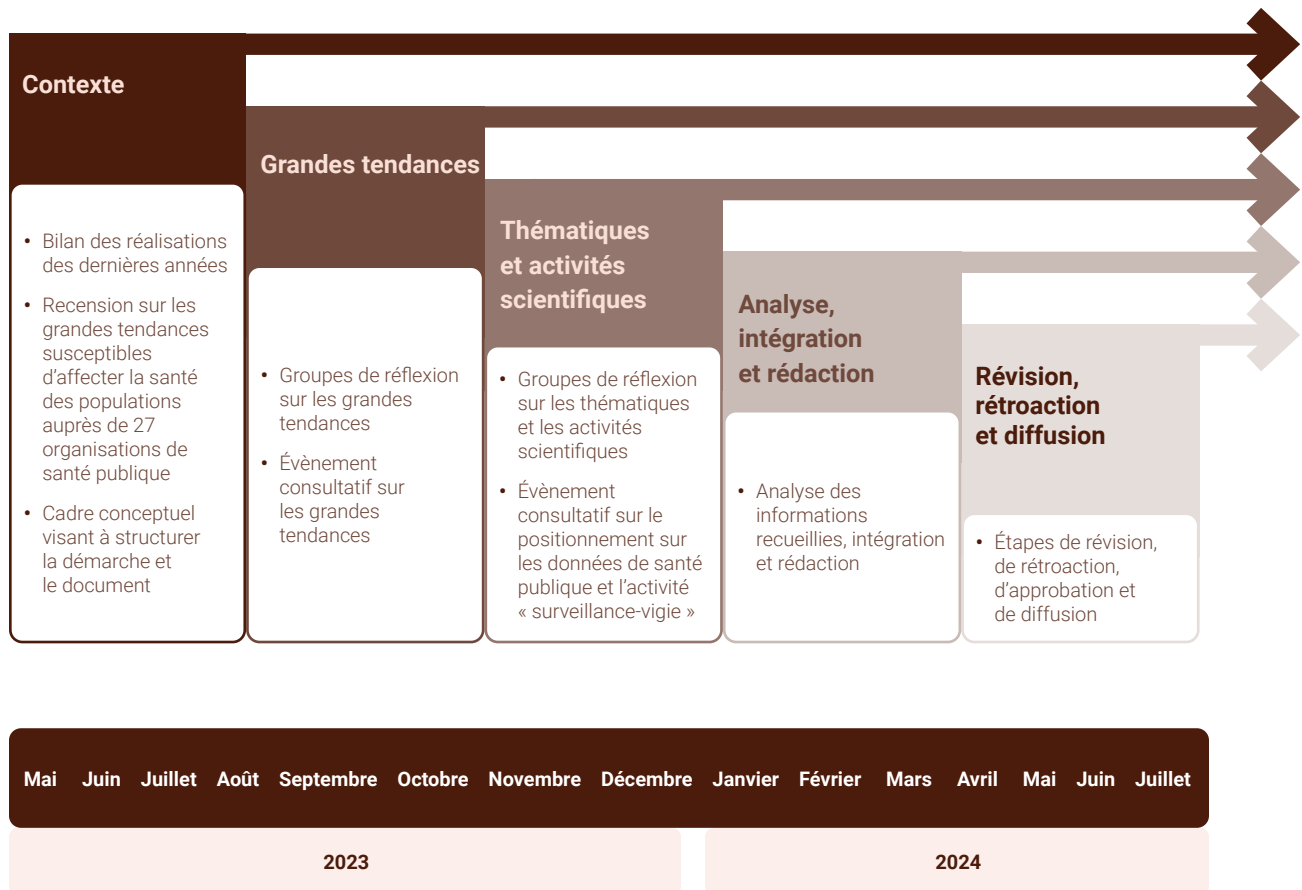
Contexte

• Bilan des réalisations des dernières années
• Recension sur les grandes tendances susceptibles d'affecter la santé des populations auprès de 27 organisations de santé publique
• Cadre conceptuel visant à structurer la démarche et le document

Grandes tendances

• Groupes de réflexion sur les grandes tendances
• Évènement consultatif sur les grandes tendances

Thématiques et activités scientifiques

• Groupes de réflexion sur les thématiques et les activités scientifiques
• Évènement consultatif sur le positionnement sur les données de santé publique et l'activité « surveillance-vigie »

Analyse, intégration et rédaction

• Analyse des informations recueillies, intégration et rédaction

Révision, rétroaction et diffusion

• Étapes de révision, de rétroaction, d'approbation et de diffusion

| Mai | Juin | Juillet | Août | Septembre | Octobre | Novembre | Décembre | Janvier | Février | Mars | Avril | Mai | Juin | Juillet |
|---|---|---|---|---|---|---|---|---|---|---|---|---|---|---|

2023

2024